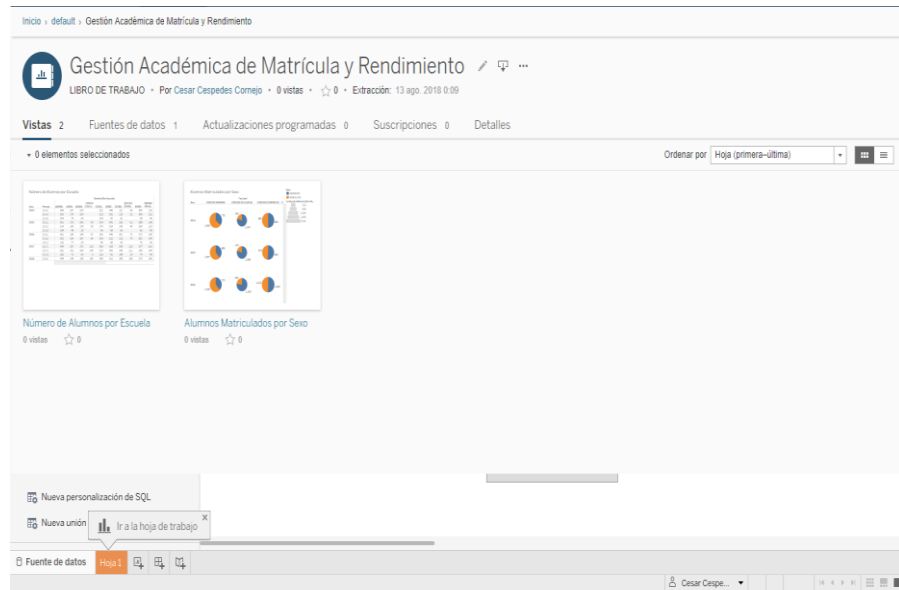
Inicio › default › Gestión Académica de Matrícula y Rendimiento

Gestión Académica de Matrícula y Rendimiento

LIBRO DE TRABAJO • Por Cesar Cespedes Cornejo • 0 vistas • ☆ 0 • Extracción: 13 ago. 2018 0:09

Vistas 2 Fuentes de datos 1 Actualizaciones programadas 0 Suscripciones 0 Detalles

▾ 0 elementos seleccionados

Ordenar por Hoja (primera–última)

Número de Alumnos por Escuela
0 vistas ☆ 0

Alumnos Matriculados por Sexo
0 vistas ☆ 0

Nueva personalización de SQL

Nueva unión

Ir a la hoja de trabajo

Fuente de datos Hoja 1

Cesar Cespe...